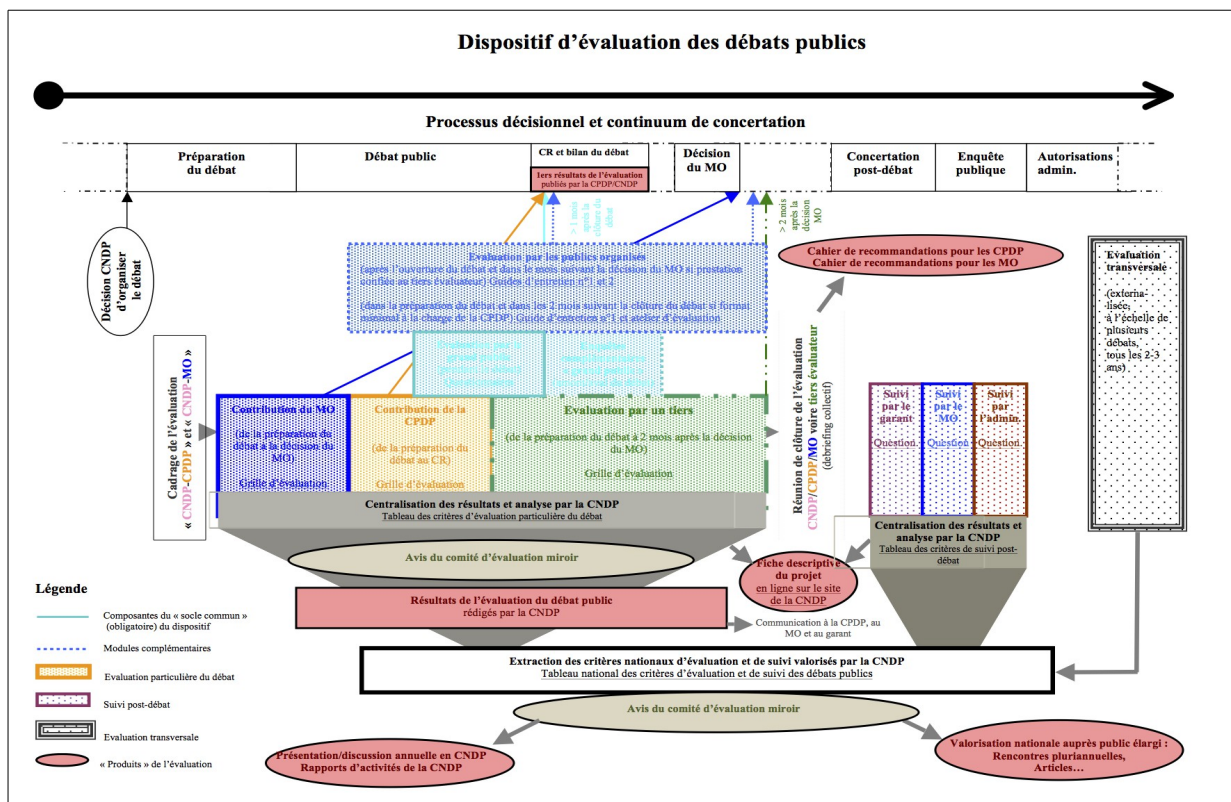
Dispositif d'évaluation des débats publics

Processus décisionnel et continuum de concertation

Préparation du débat

Débat public

CR et bilan du débat

1ers résultats de l'évaluation publiés par la CPDP/CNDP

Décision du MO

Concertation post-débat

Enquête publique

Autorisations admin.

Décision CNDP d'organiser le débat

> 1 mois après la clôture du débat

> 2 mois après la décision MO

Evaluation par les publics organisés

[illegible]

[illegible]

Cahier de recommandations pour les CPDP
Cahier de recommandations pour les MO

Evaluation transversale

(externalisée, à l'échelle de plusieurs débats, tous les 2-3 ans)

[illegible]

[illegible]

Cadrage de l'évaluation « CNDP-CPDP » et « CNDP-MO »

Contribution du MO

(de la préparation du débat à la décision du MO)

Grille d'évaluation

Contribution de la CPDP

(de la préparation du débat au CR)

Grille d'évaluation

Evaluation par un tiers

(de la préparation du débat à 2 mois après la décision du MO)

Grille d'évaluation

Réunion de clôture de l'évaluation CNDP/CPDP/MO voire tiers évaluateur (debriefing collectif)

Suivi par le garant

Question.

Suivi par le MO

Question.

Suivi par l'admin.

Question.

Centralisation des résultats et analyse par la CNDP
Tableau des critères d'évaluation particulière du débat

Centralisation des résultats et analyse par la CNDP
Tableau des critères de suivi post-débat

Avis du comité d'évaluation miroir

Fiche descriptive du projet
en ligne sur le site de la CNDP

Légende

Composantes du « socle commun » (obligatoire) du dispositif

Modules complémentaires

Evaluation particulière du débat

Suivi post-débat

Evaluation transversale

« Produits » de l'évaluation

Résultats de l'évaluation du débat public rédigés par la CNDP

Communication à la CPDP, au MO et au garant

Extraction des critères nationaux d'évaluation et de suivi valorisés par la CNDP
Tableau national des critères d'évaluation et de suivi des débats publics

Avis du comité d'évaluation miroir

Présentation/discussion annuelle en CNDP
Rapports d'activités de la CNDP

Valorisation nationale auprès public élargi :
Rencontres pluriannuelles,
Articles…